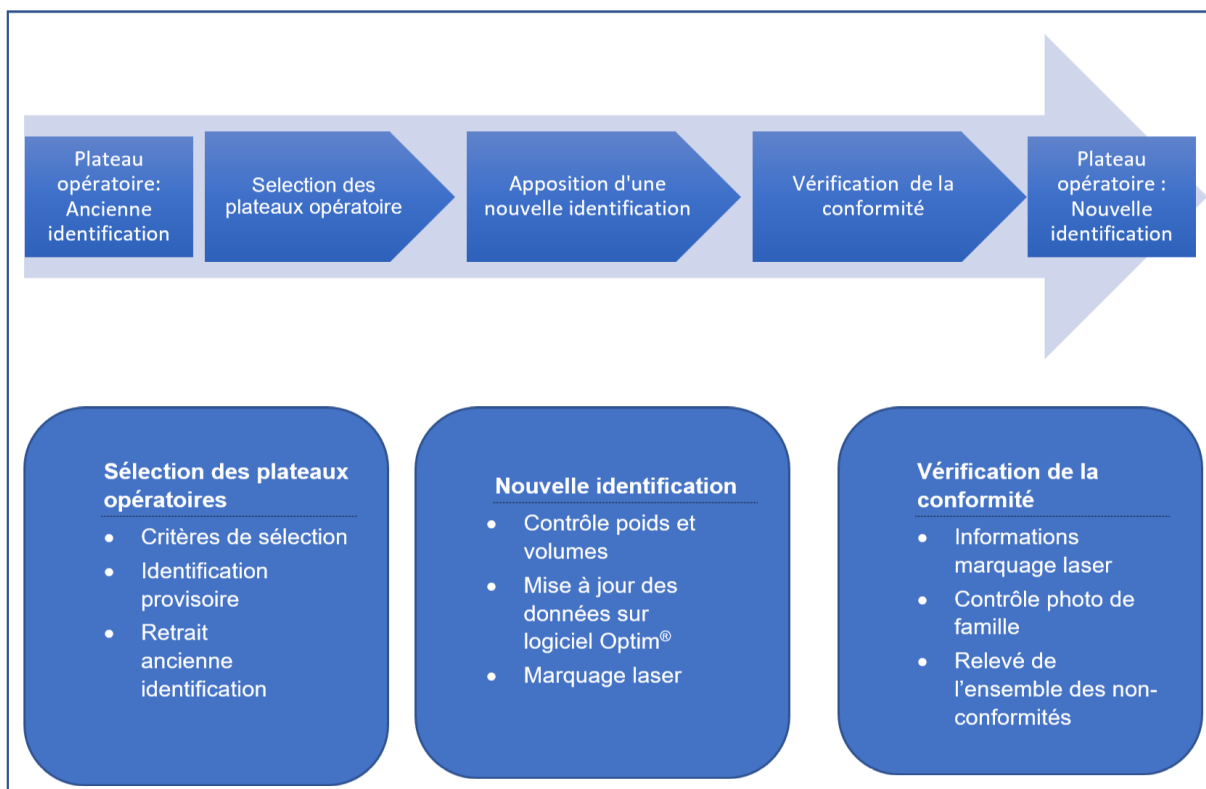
Plateau opératoire: Ancienne identification

Selection des plateaux opératoire

Apposition d'une nouvelle identification

Vérification de la conformité

Plateau opératoire : Nouvelle identification

Sélection des plateaux opératoires

- Critères de sélection
- Identification provisoire
- Retrait ancienne identification

Nouvelle identification

- Contrôle poids et volumes
- Mise à jour des données sur logiciel Optim®
- Marquage laser

Vérification de la conformité

- Informations marquage laser
- Contrôle photo de famille
- Relevé de l'ensemble des non-conformités